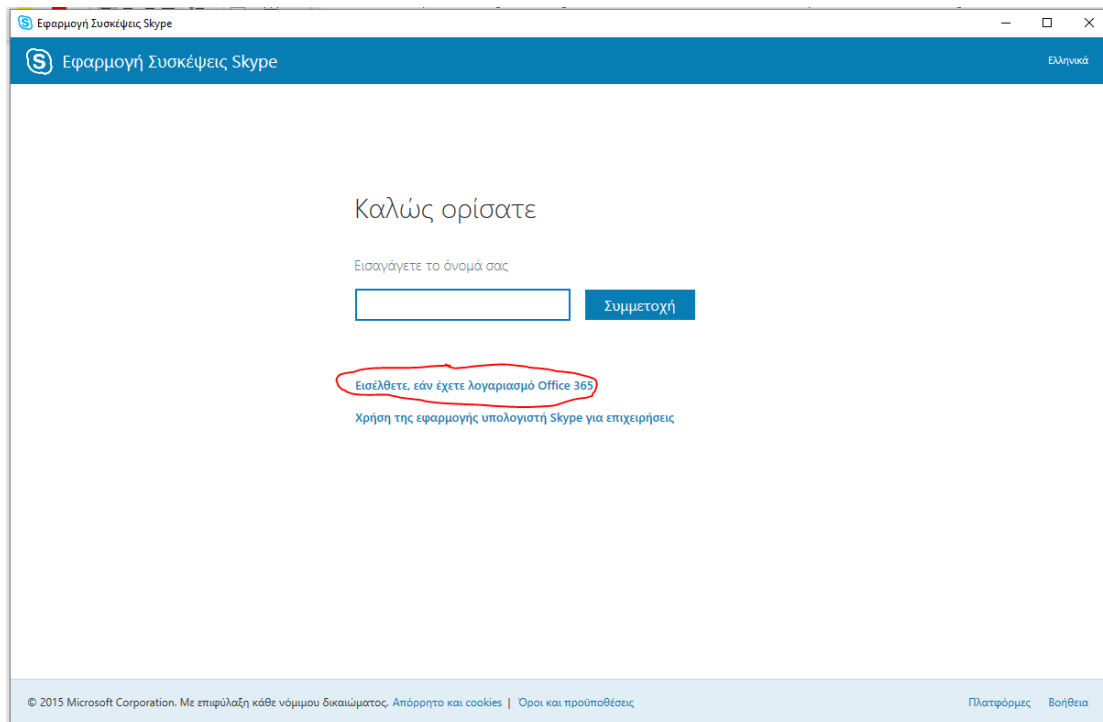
Εφαρμογή Συσκέψεις Skype

Εφαρμογή Συσκέψεις Skype

Ελληνικά

Καλώς ορίσατε

Εισαγάγετε το όνομά σας

Συμμετοχή

Εισέλθετε, εάν έχετε λογαριασμό Office 365

Χρήση της εφαρμογής υπολογιστή Skype για επιχειρήσεις

© 2015 Microsoft Corporation. Με επιφύλαξη κάθε νόμιμου δικαιώματος. Απόρρητο και cookies | Όροι και προϋποθέσεις

Πλατφόρμες Βοήθεια